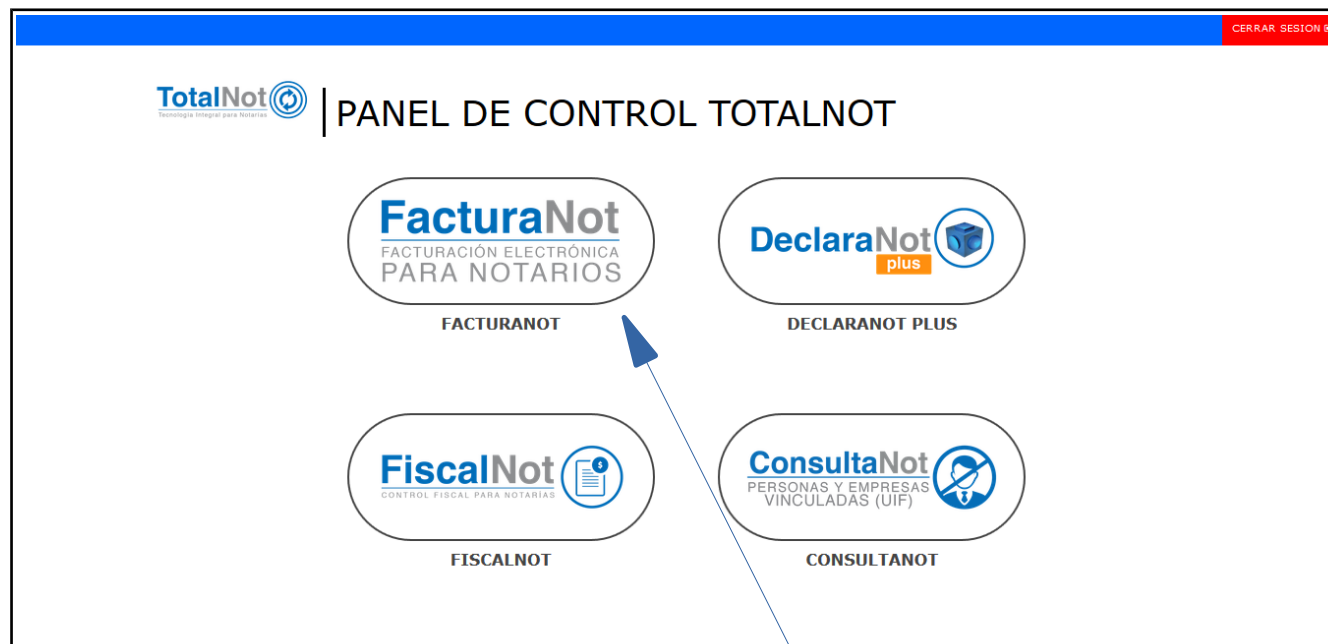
CERRAR SESION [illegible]

TotalNot
Tecnología Integral para Notarias

PANEL DE CONTROL TOTALNOT

FacturaNot
FACTURACIÓN ELECTRÓNICA
PARA NOTARIOS

FACTURANOT

DeclaraNot
plus

DECLARANOT PLUS

FiscalNot
CONTROL FISCAL PARA NOTARÍAS

FISCALNOT

ConsultaNot
PERSONAS Y EMPRESAS
VINCULADAS (UIF)

CONSULTANOT